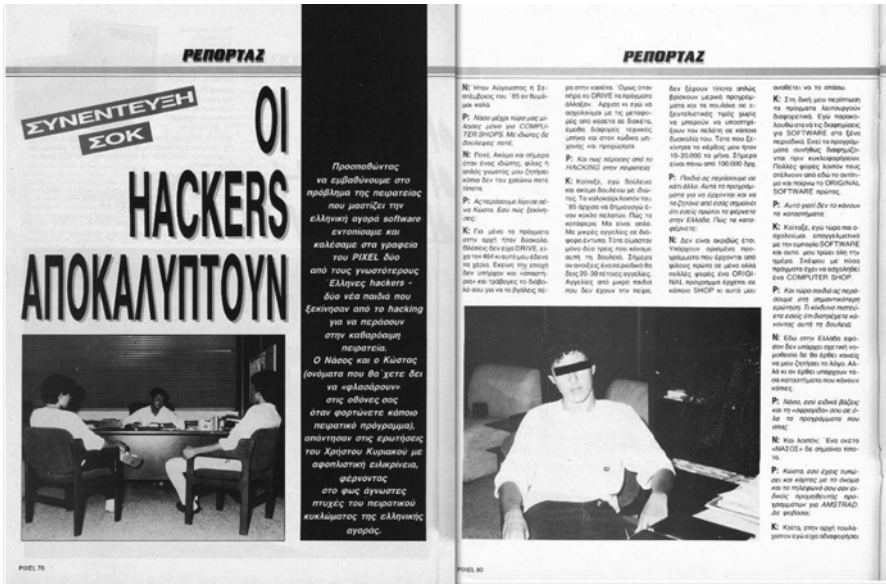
ΡΕΠΟΡΤΑΖ

ΣΥΝΕΝΤΕΥΞΗ ΣΟΚ

ΟΙ HACKERS ΑΠΟΚΑΛΥΠΤΟΥΝ

Προσπαθώντας να εμβαθύνουμε στο πρόβλημα της πειρατείας που μαστίζει την ελληνική αγορά software εντοπίσαμε και καλέσαμε στα γραφεία του PIXEL δύο από τους γνωστότερους Έλληνες hackers - δυο νέα παιδιά που ξεκίνησαν από το hacking για να περάσουν στην καθαρόαιμη πειρατεία.

Ο Νάσος και ο Κώστας (ονόματα που θα 'χετε δει να «φιλοσάρουν» στις οθόνες σας όταν φορτώνετε κάποιο πειρατικό πρόγραμμα), απαντάνε στις ερωτήσεις του Χρήστου Κυριακού με αφοπλιστική ειλικρίνεια, φέρνοντας στο φως άγνωστες πτυχές του πειρατικού κυκλώματος της ελληνικής αγοράς.

PIXEL 78

ΡΕΠΟΡΤΑΖ

Ν: Ήταν Αύγουστος ή Σεπτέμβριος του '85 αν θυμάμαι καλά.

Ρ: Νάσο μέχρι τώρα μας μίλησες μόνο για COMPUTER SHOPS. Με ιδιώτες δε δουλεύεις ποτέ;

Ν: Ποτέ. Ακόμα και σήμερα όταν ένας ιδιώτης, φίλος ή απλός γνωστός μου ζητήσει, κάτι δεν του χρεώνω ποτέ τίποτα.

Ρ: Ας περάσουμε λίγο σε σένα Κώστα. Εσύ πώς ξεκίνησες;

Κ: Για μένα το πράγμα ήταν αρχή πολύ δύσκολα. Βλέπεις δεν είχα DRIVE, είχα τον 464 κι αυτό μου έδινε τα χρόνια. Εκείνη την εποχή δεν υπήρχαν και «σπαστήρια» και τράβαγες το διάβολο σου για να βγάλεις πρ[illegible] στην κασέτα. Όμως όταν πήρα το DRIVE τα πράγματα άλλαξαν. Άρχισα κι εγώ να ασχολούμαι με τις μεταφορές από κασέτα σε δισκέτα, έμαθα διάφορες τεχνικές μπήκα και στον κώδικα μηχανής και προχώρησα.

Ρ: Και πώς πέρασες από το HACKING στην πειρατεία;

Κ: Κοίταξε, εγώ δούλευα και ακόμα δουλεύω με ιδιώτες. Το καλοκαίρι κοντά του '85 άρχισα να δημιουργώ έναν κύκλο πελατών. Πώς το κατάφερα; Με ένα απλό. Με μικρές αγγελίες σε διάφορα έντυπα. Τότε είχαμε μόνο δύο τρεις που κάναμε αυτή τη δουλειά. Σήμερα αν ανοίξεις ένα περιοδικό θα δεις 20-30 τέτοιες αγγελίες. Αγγελίες από μικρά παιδιά που δεν έχουν την πείρα, δεν ξέρουν τίποτα απλώς βρίσκουν μερικά προγράμματα και τα πουλάνε σε εξευτελιστικές τιμές χωρίς να μπορούν να υποστηρίξουν τον πελάτη σε κάποια δυσκολία του. Τότε που ξεκίνησα το κέρδος μου ήταν 10-20.000 το μήνα. Σήμερα είναι πάνω από 100.000 δρχ.

Ρ: Ποιός σε περιφρουρεί σε κάτι άλλο. Αυτά τα προγράμματα για να έρχονται και να τα ζητάνε από εσάς σημαίνει ότι εσείς πρώτοι τα φέρνετε στην Ελλάδα. Πώς τα καταφέρνετε;

Ν: Δεν είναι ακριβώς έτσι. Υπάρχουν ορισμένα προγράμματα που έρχονται από φίλους πρώτα σε μένα αλλά πολλές φορές ένα ORIGINAL πρόγραμμα έρχεται σε κάποιο SHOP κι αυτό μου ανάθεσε να το σπάσω.

Κ: Στη δική μου περίπτωση τα πράγματα λειτουργούν διαφορετικά. Εγώ παρακολουθώ στενά τις διαφημίσεις για SOFTWARE στο ξένο περιοδικό. Εκεί τα προγράμματα συνήθως διαφημίζονται πριν κυκλοφορήσουν. Πολλές φορές λοιπόν τους στέλνουν από εδώ το αντίτιμο και παίρνω το ORIGINAL SOFTWARE πρώτος.

Ρ: Αυτό μιας δεν το κάνουν τα καταστήματα;

Κ: Κοίταξε, εγώ τώρα πια ασχολούμαι επαγγελματικά με τον εμπορίο SOFTWARE και αυτό μου τρώει όλη την ημέρα. Σκέψου με πόσα πράγματα έχει να ασχοληθεί ένα COMPUTER SHOP.

Ρ: Και τώρα παιδιά ας περάσουμε στη σημαντικότερη ερώτηση. Τι κίνδυνο πιστεύετε εσείς ότι διατρέχετε κάνοντας αυτή τη δουλειά;

Ν: Εδώ στην Ελλάδα ξέρουν δεν υπάρχει σχετική νομοθεσία δε θα έρθει κανείς να μου ζητήσει το λόγο. Αλλά κι αν έρθει υπάρχουν τόσα καταστήματα που κάνουν κόπιες.

Ρ: Νάσο, εσύ ειδικά βάζεις και το «φιρμάκι» σου σε όλα τα προγράμματα που σπας.

Ν: Και λοιπόν; Ένα σκέτο «ΝΑΣΟΣ» δε σημαίνει τίποτα.

Ρ: Κώστα, εσύ έχεις τυπώσει και κάρτες με το όνομα και το τηλέφωνό σου σαν ειδικός προμηθευτής προγραμμάτων για AMSTRAD. Δε φοβάσαι;

Κ: Κοίτα, στην αρχή τουλάχιστον εγώ είχα αδιαφορήσει

PIXEL 80